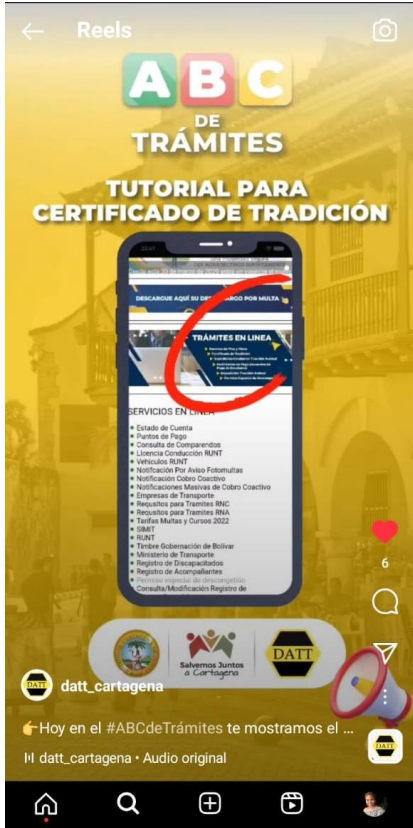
Reels

ABC
DE
TRÁMITES

TUTORIAL PARA
CERTIFICADO DE TRADICIÓN

DESCARGUE AQUÍ SU DESCARGO POR MULTA

TRÁMITES EN LINEA

SERVICIOS EN LINEA
Estado de Cuenta
Puntos de Pago
Consulta de Comparendos
Licencia Conducción RUNT
Vehículos RUNT
Notificación Por Aviso Fotomultas
Notificación Cobro Coactivo
Notificaciones Masivas de Cobro Coactivo
Empresas de Transporte
Requisitos para Tramites RNC
Requisitos para Tramites RNA
Tarifas Multas y Cursos 2022
SIMIT
RUNT
Timbre Gobernación de Bolívar
Ministerio de Transporte
Registro de Discapacitados
Registro de Acompañantes
Permiso especial de descongestión
Consulta/Modificación Registro de

Salvemos Juntos a Cartagena
DATT

6

datt_cartagena

👉Hoy en el #ABCdeTrámites te mostramos el ...

datt_cartagena • Audio original

DATT